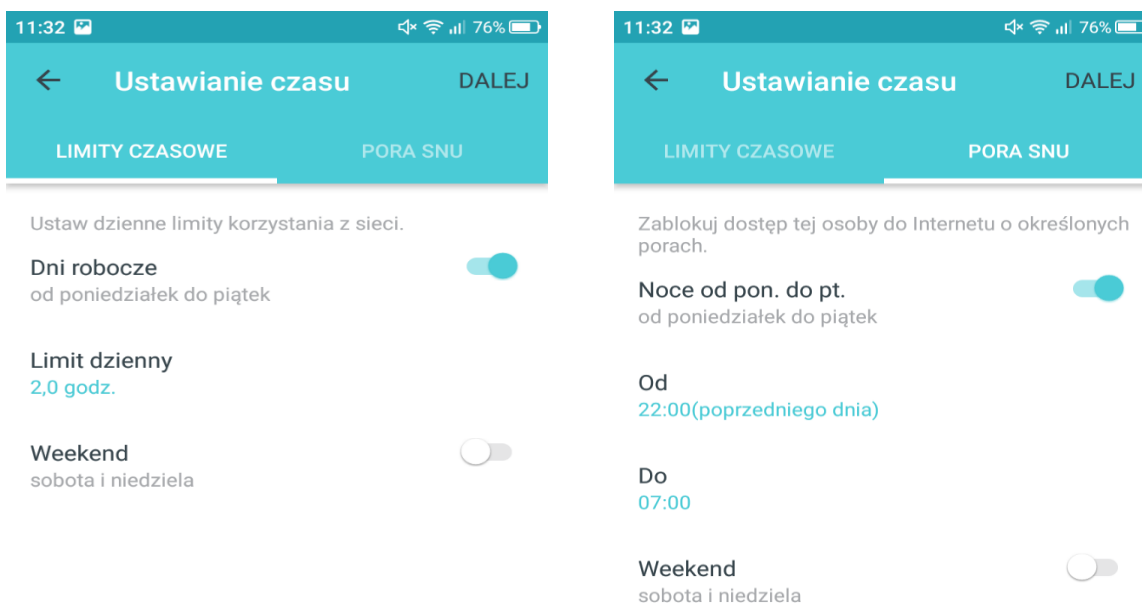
11:32 76%

← Ustawianie czasu DALEJ

LIMITY CZASOWE PORA SNU

Ustaw dzienne limity korzystania z sieci.

Dni robocze
od poniedziałek do piątek

Limit dzienny
2,0 godz.

Weekend
sobota i niedziela

11:32 76%

← Ustawianie czasu DALEJ

LIMITY CZASOWE PORA SNU

Zablokuj dostęp tej osoby do Internetu o określonych porach.

Noce od pon. do pt.
od poniedziałek do piątek

Od
22:00(poprzedniego dnia)

Do
07:00

Weekend
sobota i niedziela